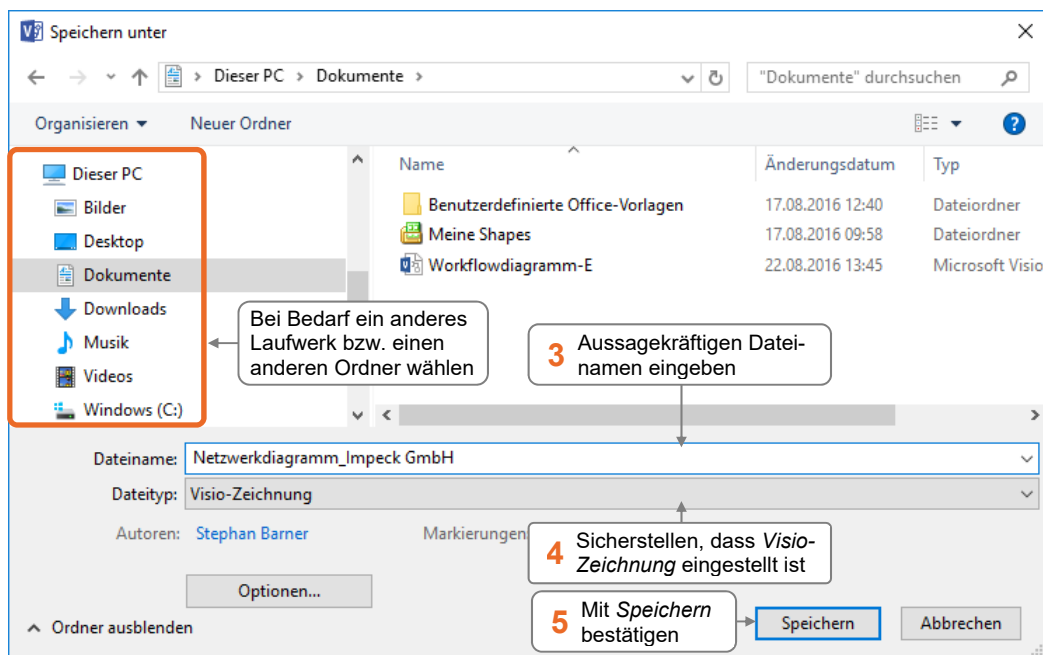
Speichern unter

Dieser PC > Dokumente >

"Dokumente" durchsuchen

Organisieren ▾ Neuer Ordner

Dieser PC
Bilder
Desktop
Dokumente
Downloads
Musik
Videos
Windows (C:)

| Name | Änderungsdatum | Typ |
|---|---|---|
| Benutzerdefinierte Office-Vorlagen | 17.08.2016 12:40 | Dateiordner |
| Meine Shapes | 17.08.2016 09:58 | Dateiordner |
| Workflowdiagramm-E | 22.08.2016 13:45 | Microsoft Visio |

Bei Bedarf ein anderes Laufwerk bzw. einen anderen Ordner wählen

3 Aussagekräftigen Dateinamen eingeben

Dateiname: Netzwerkdiagramm_Impeck GmbH

Dateityp: Visio-Zeichnung

Autoren: Stephan Barner

Markierungen

4 Sicherstellen, dass *Visio-Zeichnung* eingestellt ist

Optionen...

5 Mit *Speichern* bestätigen

Ordner ausblenden

Speichern

Abbrechen